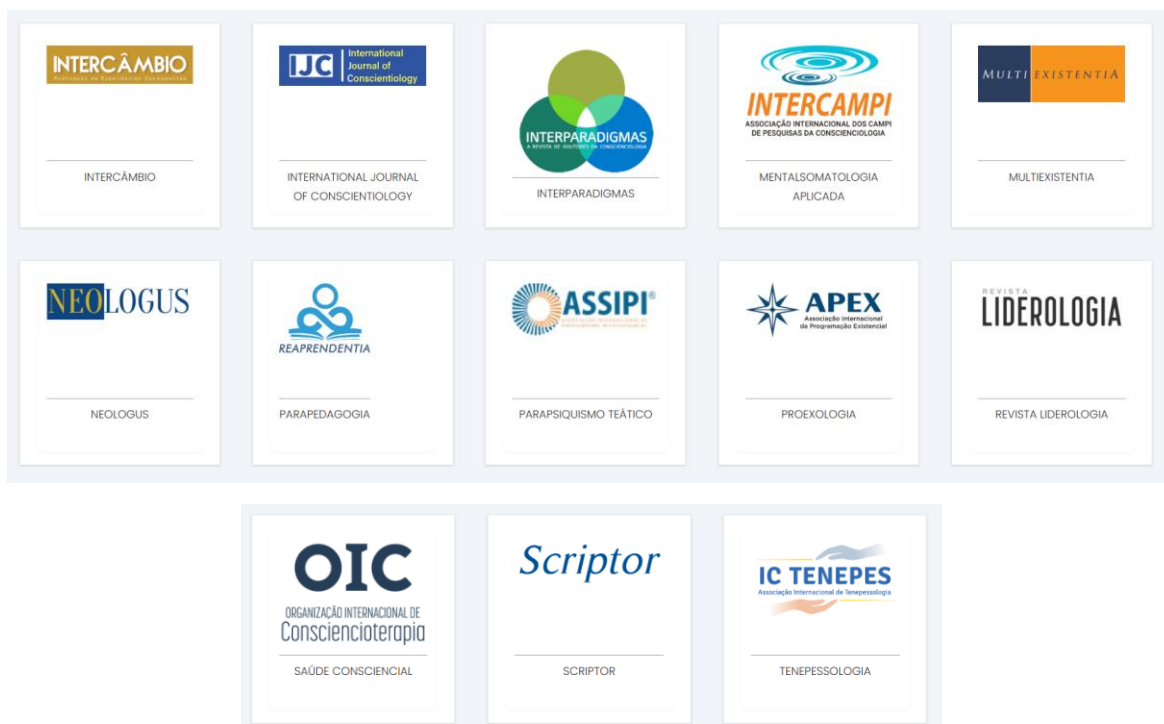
INTERCÂMBIO
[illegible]

INTERCÂMBIO

IJC International Journal of Conscientiology

INTERNATIONAL JOURNAL OF CONSCIENTIOLOGY

INTERPARADIGMAS
A REVISTA DE DOUTORES DA CONSCIENCIOLOGIA

INTERPARADIGMAS

INTERCAMPI
ASSOCIAÇÃO INTERNACIONAL DOS CAMPI DE PESQUISAS DA CONSCIENCIOLOGIA

MENTALSOMATOLOGIA APLICADA

MULTI EXISTENTIA

MULTIEXISTENTIA

NEOLOGUS

NEOLOGUS

REAPRENDENTIA

PARAPEDAGOGIA

ASSIPI®
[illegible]

PARAPSIQUISMO TEÁTICO

APEX
Associação Internacional de Programação Existencial

PROEXOLOGIA

REVISTA
LIDEROLOGIA

REVISTA LIDEROLOGIA

OIC
ORGANIZAÇÃO INTERNACIONAL DE
Conscienciotерapia

SAÚDE CONSCIENCIAL

Scriptor

SCRIPTOR

IC TENEPES
Associação Internacional de Tenepessologia

TENEPESSOLOGIA